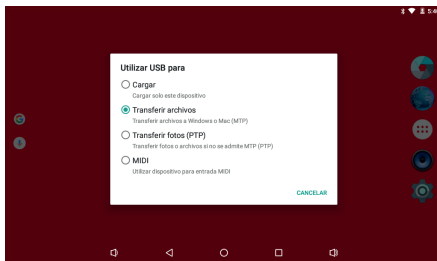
5:4

Utilizar USB para

Cargar
Cargar solo este dispositivo

Transferir archivos
Transferir archivos a Windows o Mac (MTP)

Transferir fotos (PTP)
Transferir fotos o archivos si no se admite MTP (PTP)

MIDI
Utilizar dispositivo para entrada MIDI

CANCELAR